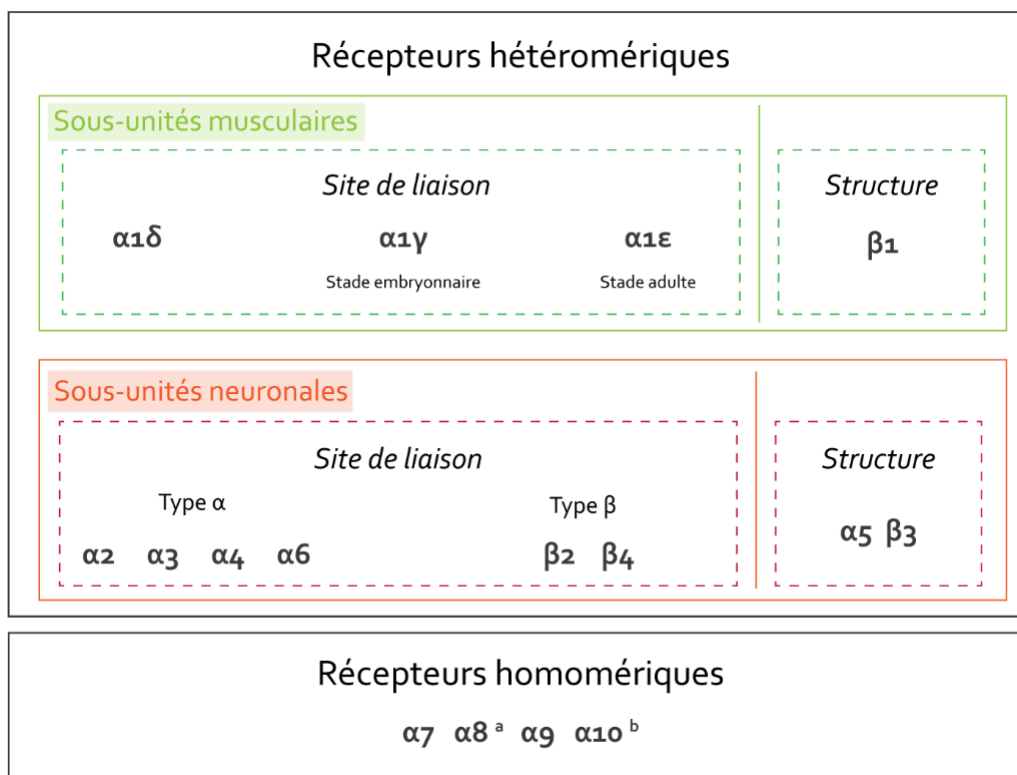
Récepteurs hétéromériques

Sous-unités musculaires

Site de liaison

α1δ

α1γ
Stade embryonnaire

α1ε
Stade adulte

Structure

β1

Sous-unités neuronales

Site de liaison

Type α

α2 α3 α4 α6

Type β

β2 β4

Structure

α5 β3

Récepteurs homomériques

α7 α8 $^{a}$ α9 α10 $^{b}$